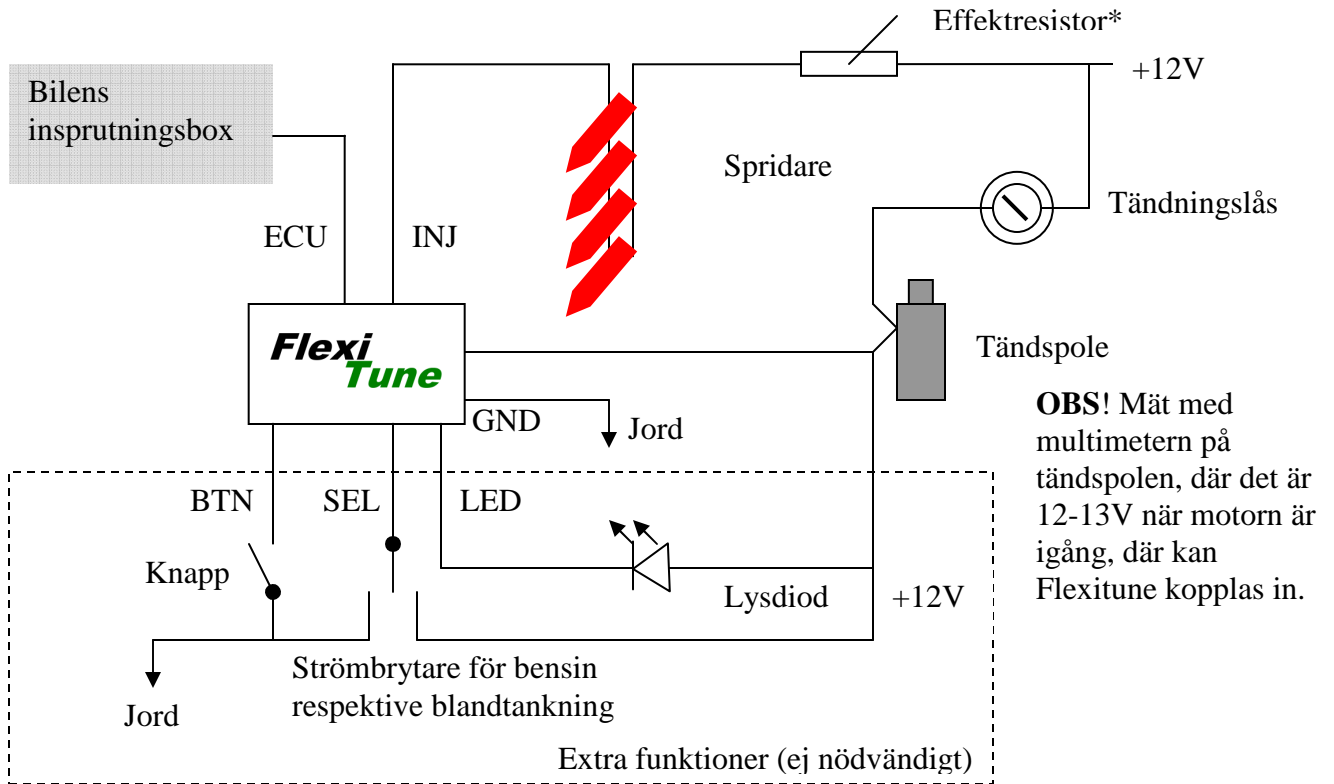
Effektresistor*

+12V

Bilens insprutningsbox

Spridare

Tändningslås

ECU

INJ

Flexi Tune

Tändspole

GND

Jord

OBS! Mät med multimetern på tändspolen, där det är 12-13V när motorn är igång, där kan Flexitune kopplas in.

BTN

SEL

LED

Knapp

Lysdiod

+12V

Strömbrytare för bensin respektive blandtankning

Jord

Extra funktioner (ej nödvändigt)